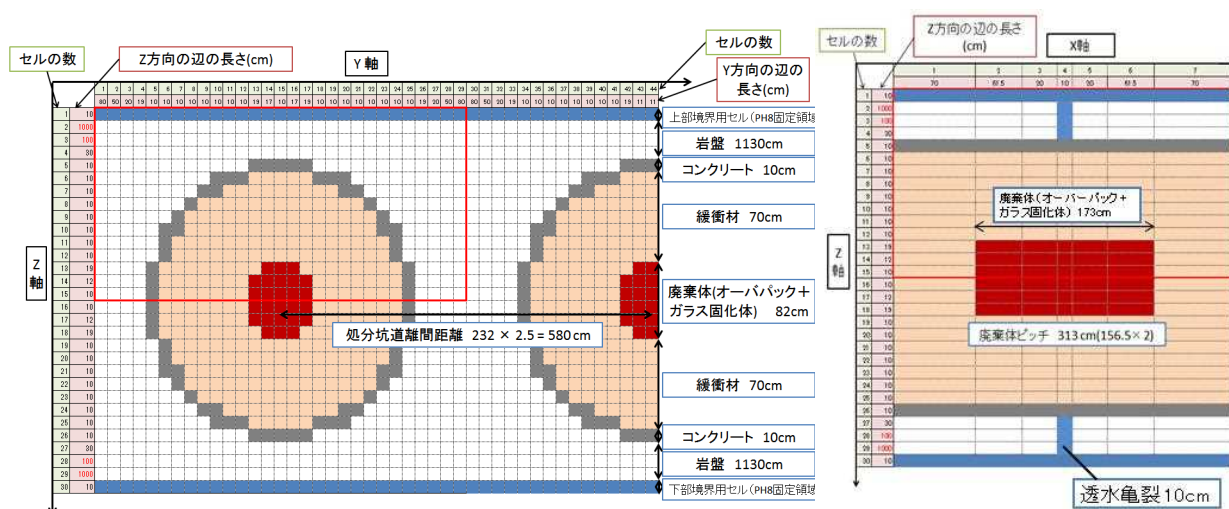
セルの数

Z方向の辺の長さ(cm)

Y 軸

セルの数

Y方向の辺の長さ(cm)

上部境界用セル（PH8固定領域

岩盤 1130cm

コンクリート 10cm

緩衝材 70cm

廃棄体(オーバパック＋ガラス固化体) 82cm

処分坑道離間距離 232 × 2.5 = 580 cm

緩衝材 70cm

コンクリート 10cm

岩盤 1130cm

下部境界用セル（PH8固定領域

Z 軸

セルの数

Z方向の辺の長さ(cm)

X軸

Z 軸

廃棄体（オーバーパック＋ガラス固化体）173cm

廃棄体ピッチ 313 cm(156.5 × 2)

透水亀裂 10cm